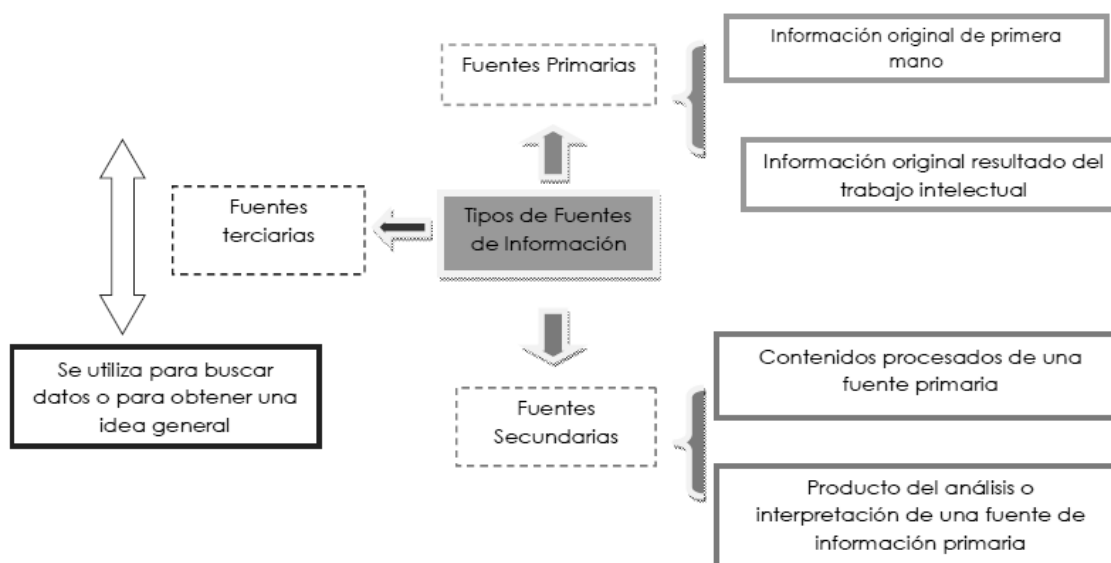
Fuentes Primarias

Información original de primera mano

Información original resultado del trabajo intelectual

Fuentes terciarias

Tipos de Fuentes de Información

Se utiliza para buscar datos o para obtener una idea general

Fuentes Secundarias

Contenidos procesados de una fuente primaria

Producto del análisis o interpretación de una fuente de información primaria